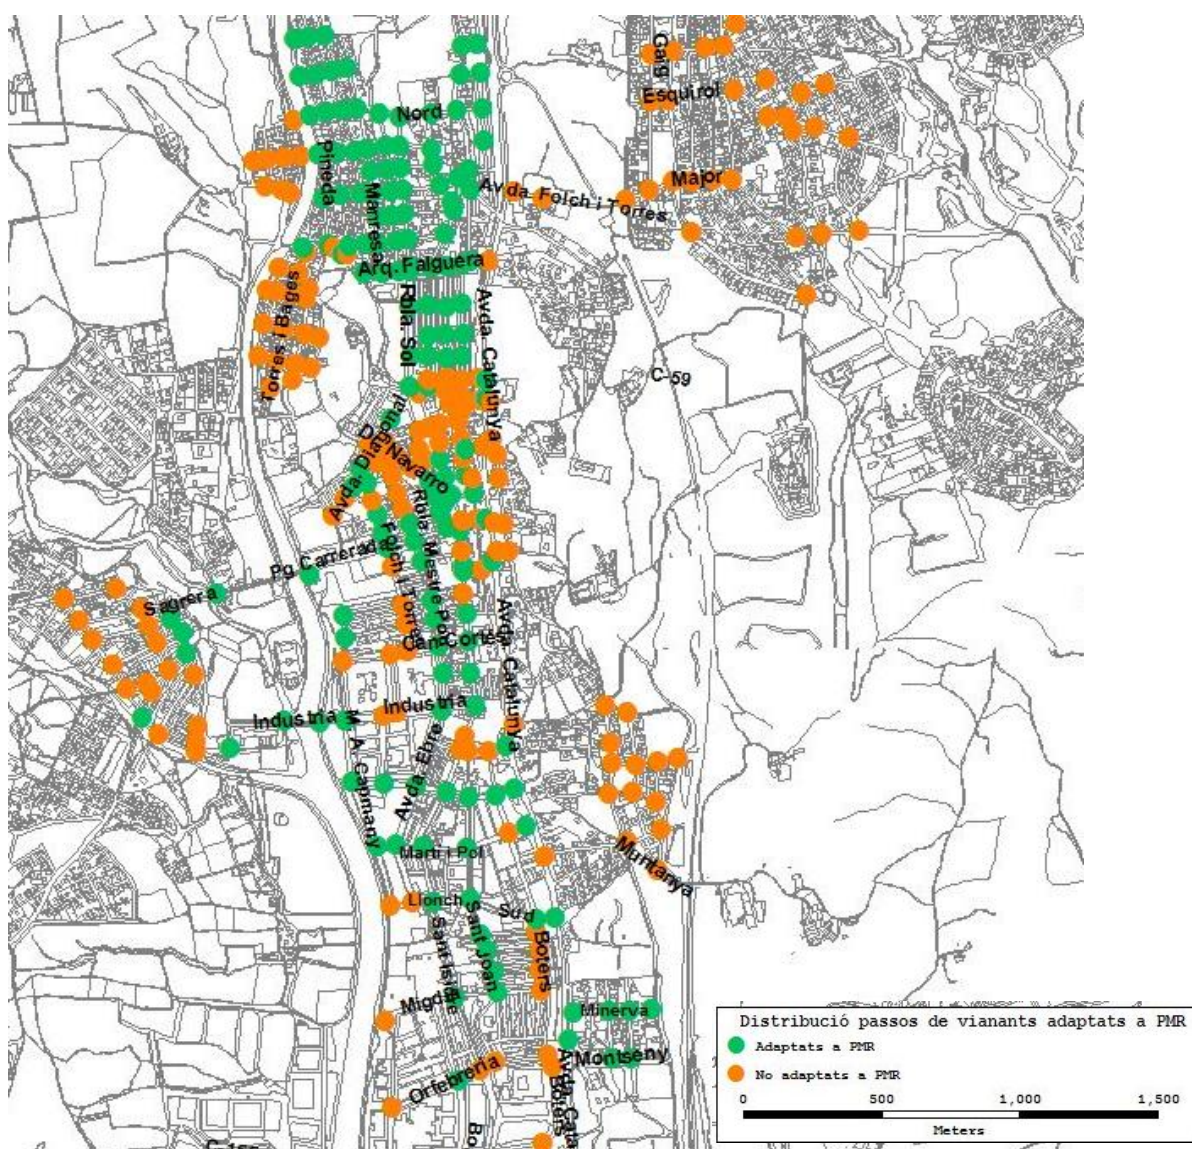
Gaig
Esquirol
Nord
Pineda
Major
Manresa
Avda. Folch i Torres
Arq. Falguera
Torres i Bages
Rbla. Sol
Avda. Catalunya
C-59
Diagonal
Dr. Navarro
Avda. Diagonal
Rbla. Mestre Pol
Folch i Torres
Pg. Carrerad
Sagrera
Can Cortès
Avda. Catalunya
Indústria
Indústria
M. A. Capmany
Avda. Ebre
Martí i Pol
Muntanya
Llonch
Sud
Sant Joan
Sant Isidre
Boters
Migdia
Minerva
Montseny
Orfebreria
Avda. Cat
Boters
Bo
C-155

Distribució passos de vianants adaptats a PMR
Adaptats a PMR
No adaptats a PMR
0 500 1,000 1,500
Meters